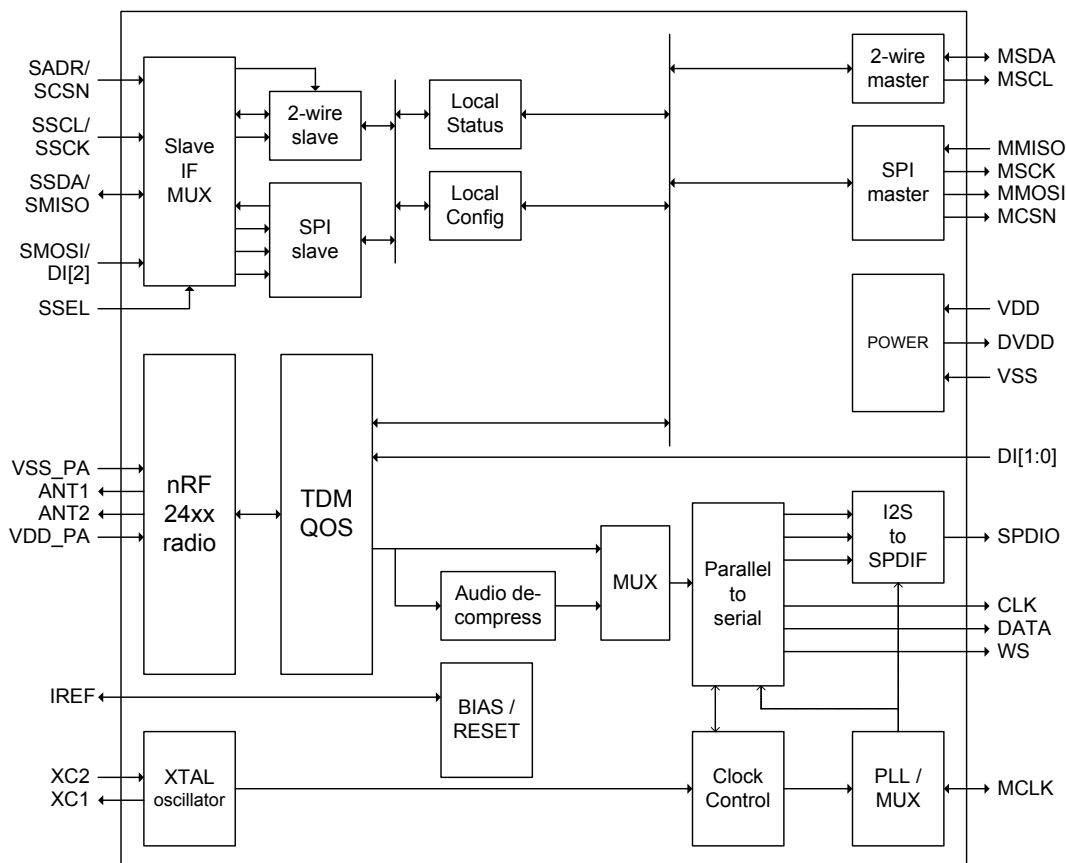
SADR/
SCSN

SSCL/
SSCK

SSDA/
SMISO

SMOSI/
DI[2]

SSEL

Slave
IF
MUX

2-wire
slave

SPI
slave

Local
Status

Local
Config

2-wire
master

MSDA
MSCL

SPI
master

MMISO
MSCK
MMOSI
MCSN

POWER

VDD
DVDD
VSS

DI[1:0]

VSS_PA
ANT1
ANT2
VDD_PA

nRF
24xx
radio

TDM
QOS

Audio de-
compress

MUX

Parallel
to
serial

I2S
to
SPDIF

SPDIO

CLK
DATA
WS

IREF

BIAS /
RESET

XC2
XC1

XTAL
oscillator

Clock
Control

PLL /
MUX

MCLK